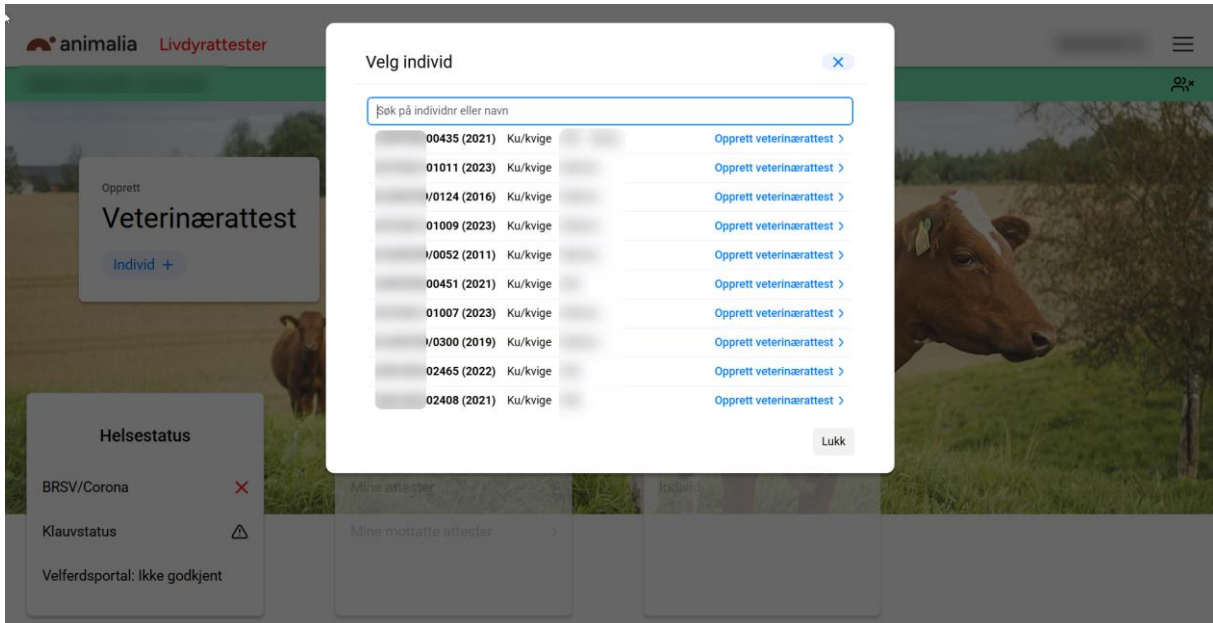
animalia Livdyrattester

Opprett
Veterinærattest
Individ +

Helsestatus
BRSV/Corona ✕
Klauvstatus
Velferdsportal: Ikke godkjent

Mine attester
Mine mottatte attester
Individ

Velg individ ✕
Søk på individnr eller navn

| | | |
|---|---|---|
| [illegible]00435 (2021) | Ku/kvige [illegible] | Opprett veterinærattest > |
| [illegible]01011 (2023) | Ku/kvige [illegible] | Opprett veterinærattest > |
| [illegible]/0124 (2016) | Ku/kvige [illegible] | Opprett veterinærattest > |
| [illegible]01009 (2023) | Ku/kvige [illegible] | Opprett veterinærattest > |
| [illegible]/0052 (2011) | Ku/kvige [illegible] | Opprett veterinærattest > |
| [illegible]00451 (2021) | Ku/kvige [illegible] | Opprett veterinærattest > |
| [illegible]01007 (2023) | Ku/kvige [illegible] | Opprett veterinærattest > |
| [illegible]/0300 (2019) | Ku/kvige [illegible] | Opprett veterinærattest > |
| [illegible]02465 (2022) | Ku/kvige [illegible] | Opprett veterinærattest > |
| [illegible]02408 (2021) | Ku/kvige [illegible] | Opprett veterinærattest > |

Lukk